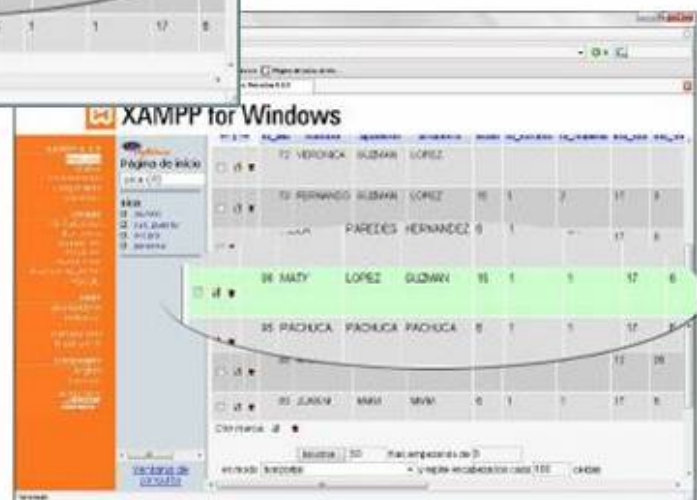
1 1 17 8

XAMPP for Windows

Página de inicio

72 VERONICA GUZMAN LOPEZ

73 FERNANDO GUZMAN LOPEZ 15 1 2 17 8

PAREDES HERNANDEZ 8 1 17 8

86 MATY LOPEZ GUZMAN 15 1 1 17 8

85 PACHUCA PACHUCA PACHUCA 8 1 1 17

12 28

83 JUANM MMM MMM 8 1 1 17 8

Con marca:

Mostrar 30

Ventana de consulta

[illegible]